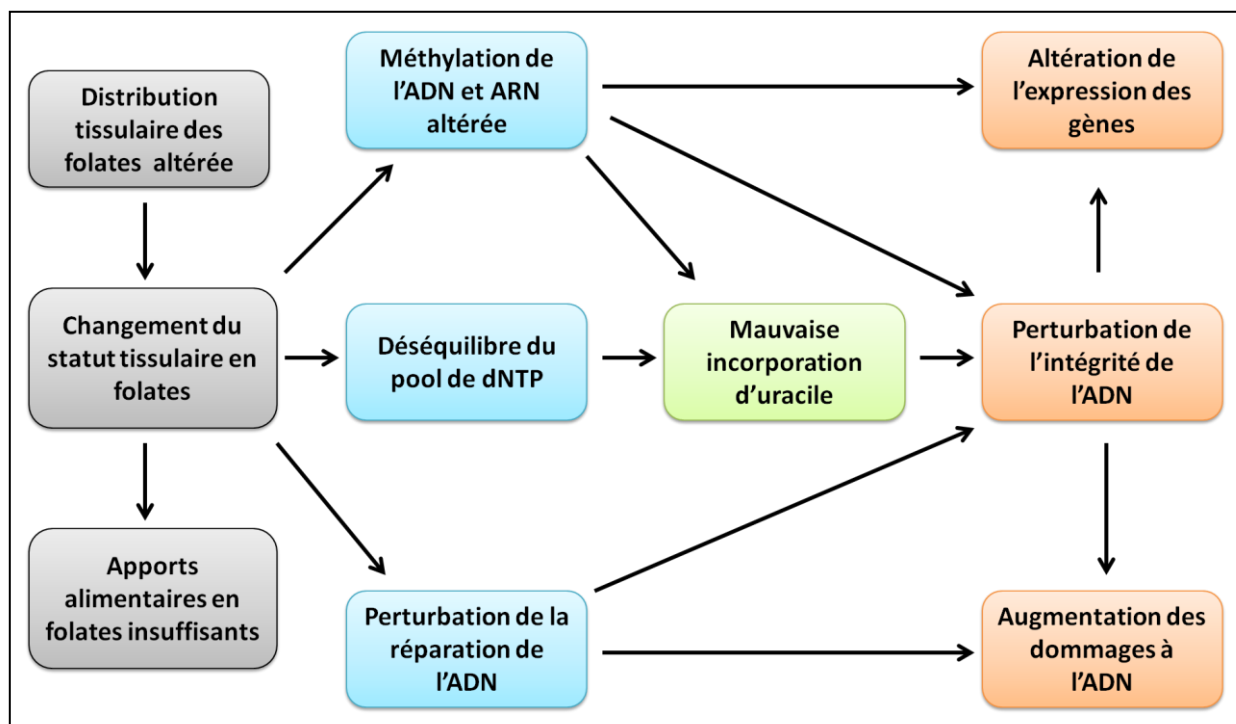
Distribution tissulaire des folates altérée

Changement du statut tissulaire en folates

Apports alimentaires en folates insuffisants

Méthylation de l'ADN et ARN altérée

Déséquilibre du pool de dNTP

Perturbation de la réparation de l'ADN

Mauvaise incorporation d'uracile

Altération de l'expression des gènes

Perturbation de l'intégrité de l'ADN

Augmentation des dommages à l'ADN